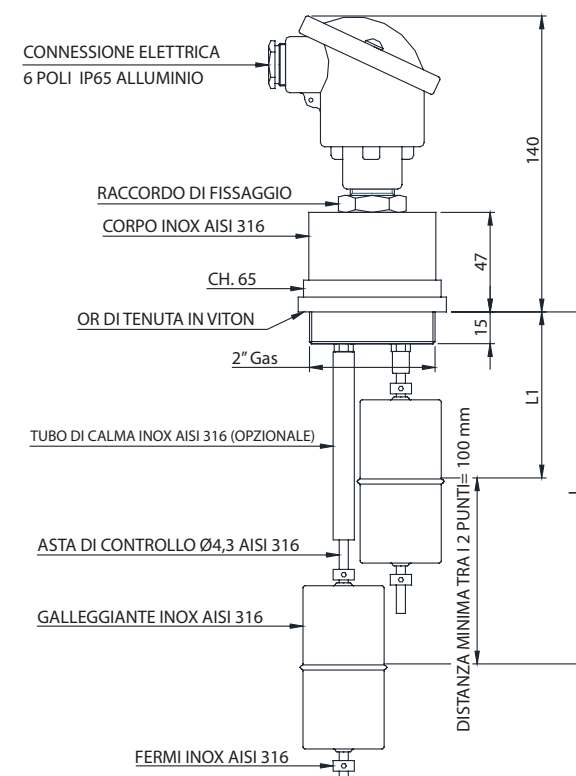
CONNESSIONE ELETTRICA
6 POLI IP65 ALLUMINIO

140

RACCORDO DI FISSAGGIO

CORPO INOX AISI 316

47

CH. 65

OR DI TENUTA IN VITON

15

2" Gas

L1

TUBO DI CALMA INOX AISI 316 (OPZIONALE)

DISTANZA MINIMA TRA I 2 PUNTI= 100 mm

ASTA DI CONTROLLO Ø4,3 AISI 316

GALLEGGIANTE INOX AISI 316

FERMI INOX AISI 316